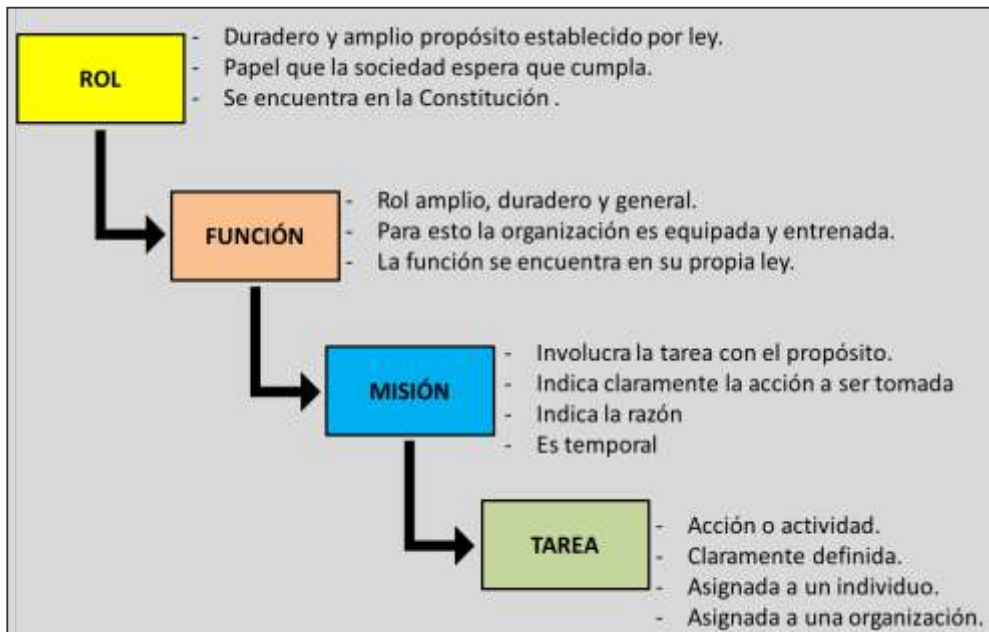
ROL

- Duradero y amplio propósito establecido por ley.
- Papel que la sociedad espera que cumpla.
- Se encuentra en la Constitución .

FUNCIÓN

- Rol amplio, duradero y general.
- Para esto la organización es equipada y entrenada.
- La función se encuentra en su propia ley.

MISIÓN

- Involucra la tarea con el propósito.
- Indica claramente la acción a ser tomada
- Indica la razón
- Es temporal

TAREA

- Acción o actividad.
- Claramente definida.
- Asignada a un individuo.
- Asignada a una organización.